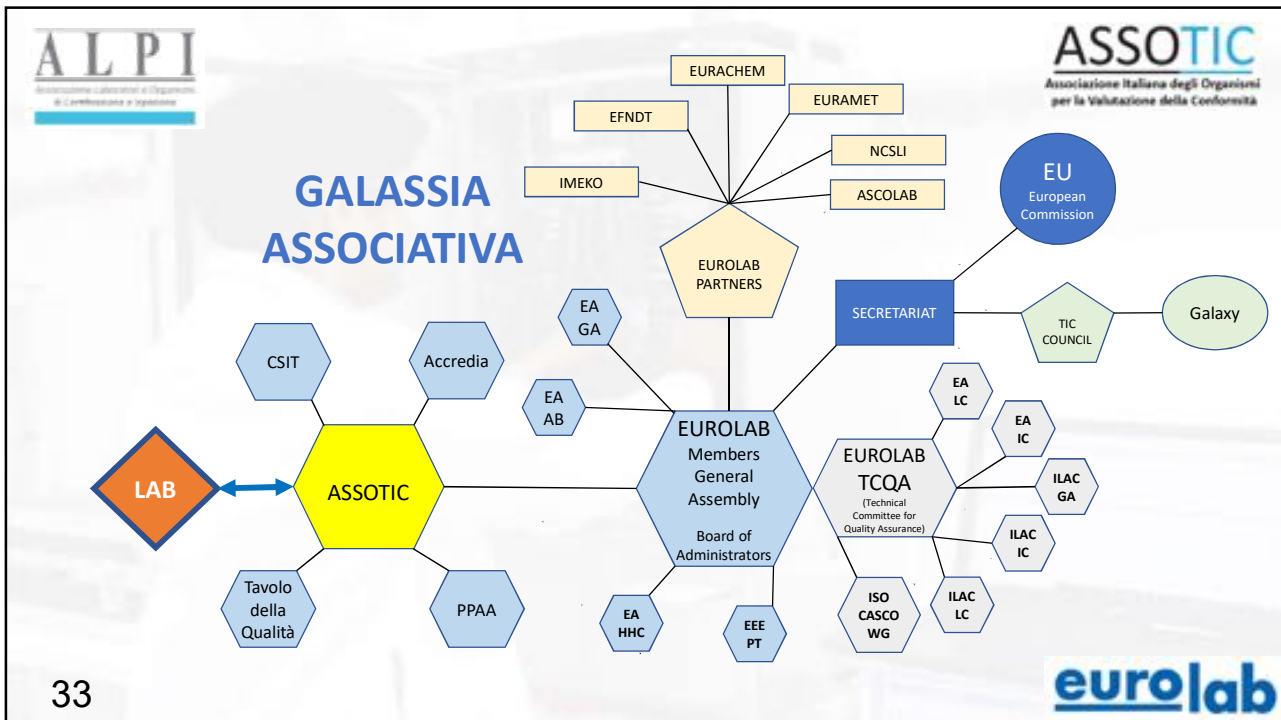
ALPI
Associazione Laboratori e Organismi di Certificazione e Ispezione

ASSOTIC
Associazione Italiana degli Organismi per la Valutazione della Conformità

GALASSIA ASSOCIATIVA

EURACHEM
EFNDT
EURAMET
NCSLI
IMEKO
ASCOLAB

EUROLAB PARTNERS

EU
European Commission

SECRETARIAT

TIC COUNCIL

Galaxy

EA GA

EA AB

CSIT

Accredia

LAB

ASSOTIC

EUROLAB
Members
General
Assembly
Board of
Administrators

EUROLAB
TCQA
(Technical Committee for Quality Assurance)

EA LC

EA IC

ILAC GA

ILAC IC

ILAC LC

ISO CASCO WG

Tavolo della Qualità

PPAA

EA HHC

EEE PT

33

eurolab